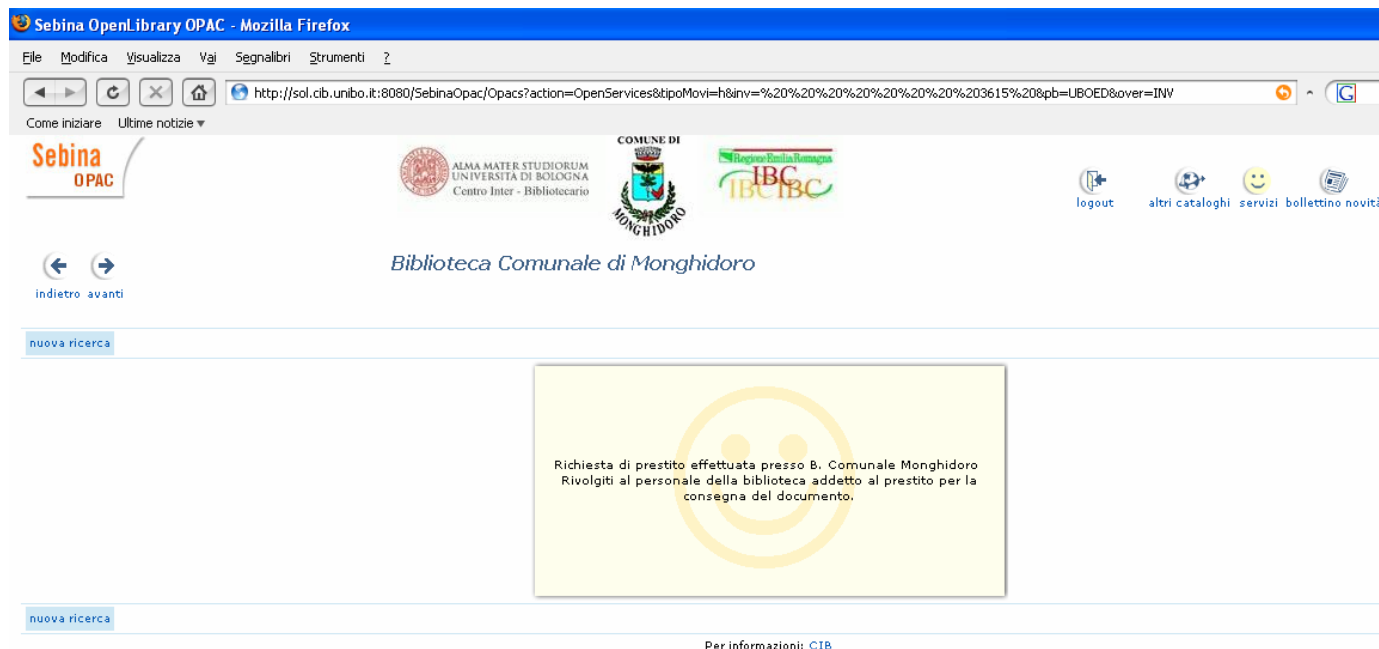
Sebina OpenLibrary OPAC - Mozilla Firefox

File Modifica Visualizza Vai Segnalibri Strumenti ?

http://sol.cib.unibo.it:8080/SebinaOpac/Opacs?action=OpenServices&tipoMovi=h&inv=%20%20%20%20%20%20%20%203615%20&pb=UBOED&over=INV

Come iniziare Ultime notizie

Sebina OPAC

ALMA MATER STUDIORUM UNIVERSITÀ DI BOLOGNA Centro Inter - Bibliotecario

COMUNE DI MONGHIDORO

Regione Emilia Romagna IBC

logout altri cataloghi servizi bollettino novità

indietro avanti

Biblioteca Comunale di Monghidoro

nuova ricerca

Richiesta di prestito effettuata presso B. Comunale Monghidoro Rivolgiti al personale della biblioteca addetto al prestito per la consegna del documento.

nuova ricerca

Per informazioni: CIB